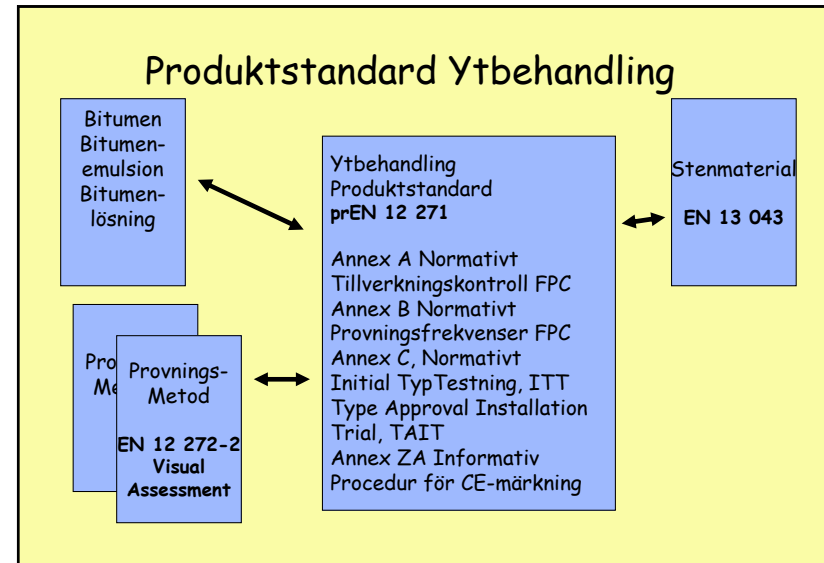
Produktstandard Ytbehandling

Bitumen
Bitumenemulsion
Bitumenlösning

Ytbehandling
Produktstandard
**prEN 12 271**

Annex A Normativt
Tillverkningskontroll FPC
Annex B Normativt
Provningsfrekvenser FPC
Annex C, Normativt
Initial TypTestning, ITT
Type Approval Installation Trial, TAIT
Annex ZA Informativ
Procedur för CE-märkning

Stenmaterial

**EN 13 043**

Pro
Me

Provnings-
Metod

**EN 12 272-2**
**Visual Assessment**